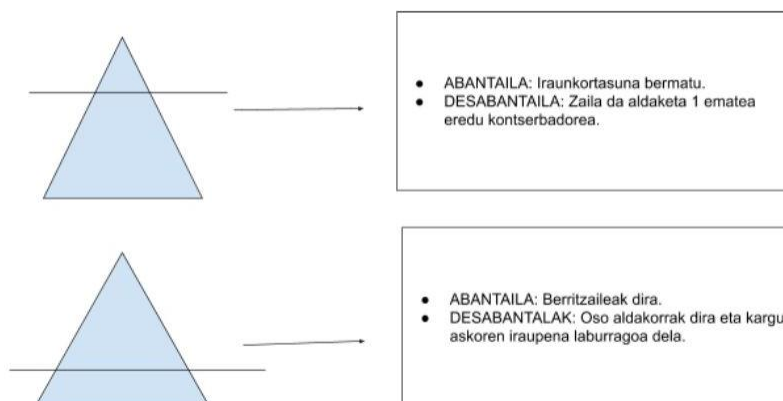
- ABANTAILA: Iraunkortasuna bermatu.
- DESABANTAILA: Zaila da aldaketa 1 ematea eredu kontserbadorea.

- ABANTAILA: Berritzaileak dira.
- DESABANTALAK: Oso aldakorrak dira eta kargu askoren iraupena laburragoa dela.